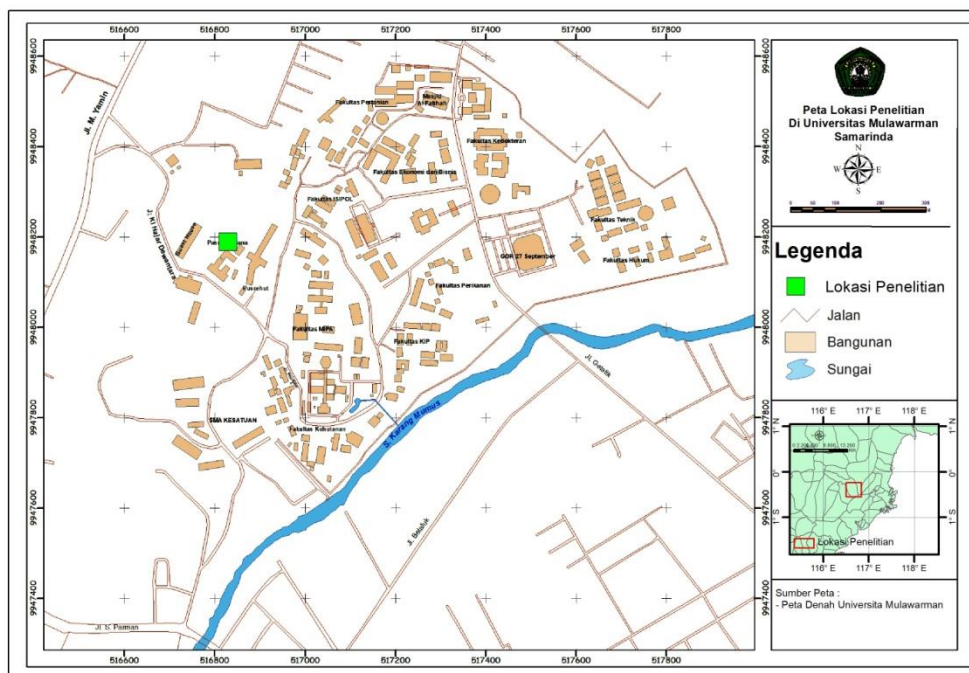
516600 516800 517000 517200 517400 517600 517800

9948600 9948400 9948200 9948000 9947800 9947600 9947400

Jl. M. Yamin

Fakultas Pertanian

Masjid Al-Fatihah

Fakultas Kedokteran

Fakultas Ekonomi dan Bisnis

Fakultas ISIPOL

Fakultas Teknik

Jl. Ki Hajar Dewantara

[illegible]

Pas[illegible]ana

GOR 27 September

Fakultas Hukum

Rusunawa

Fakultas Perikanan

Fakultas MIPA

Fakultas KIP

Jl. Gelatik

SMA KESATUAN

Fakultas Kehutanan

S. Karang Mumus

Jl. Belatuk

Jl. S. Parman

Peta Lokasi Penelitian
Di Universitas Mulawarman
Samarinda

N
W E
S

0 50 100 200 300

Legenda

Lokasi Penelitian

Jalan

Bangunan

Sungai

116° E 117° E 118° E

1° N 0° 1° S

Lokasi Penelitian

Sumber Peta :
- Peta Denah Universita Mulawarman